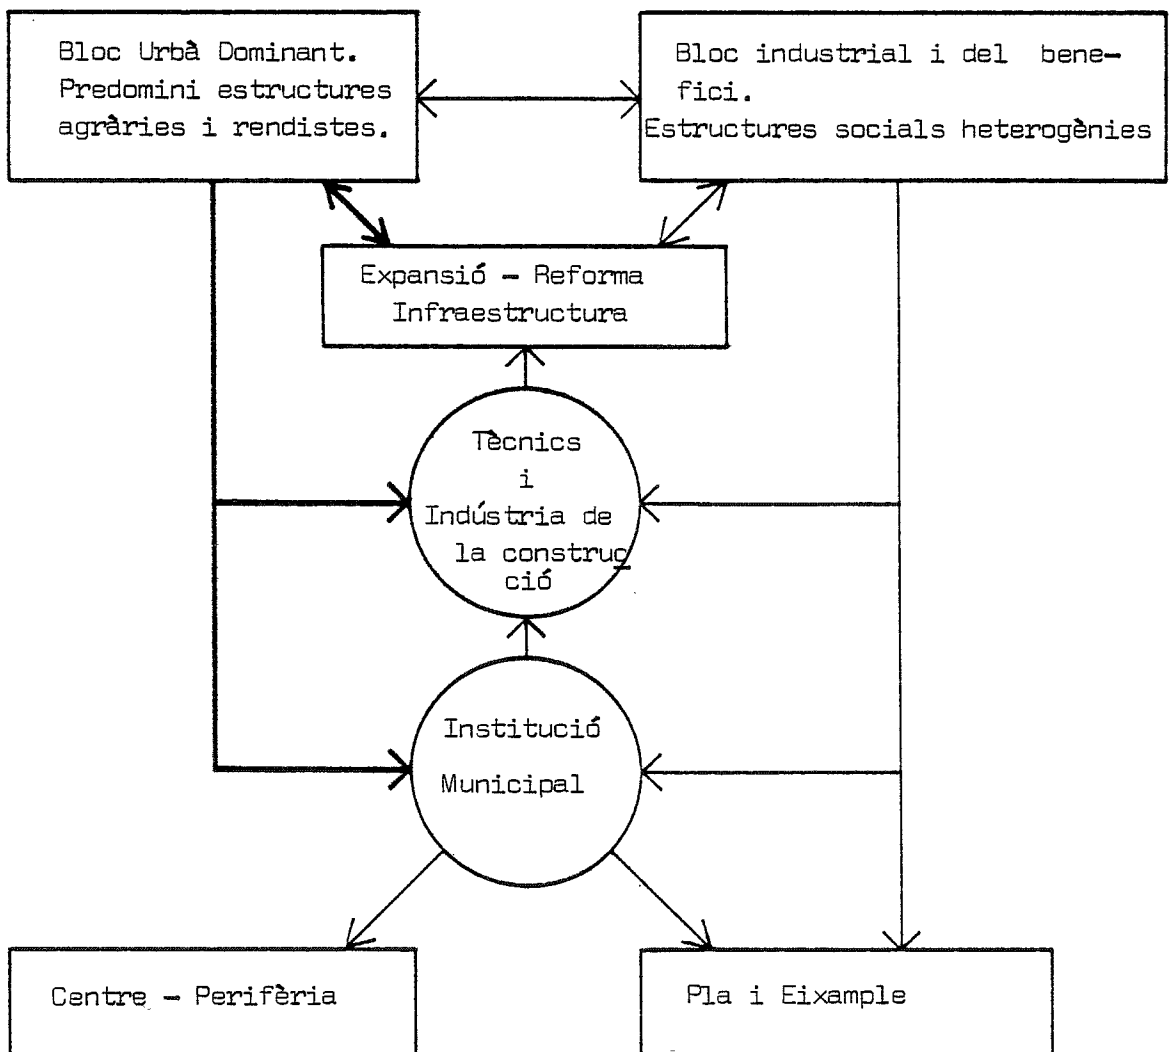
Bloc Urbà Dominant. Predomini estructures agràries i rendistes.

Bloc industrial i del benefici. Estructures socials heterogènies

Expansió – Reforma Infraestructura

Tècnics i Indústria de la construcció

Institució Municipal

Centre – Perifèria

Pla i Eixample